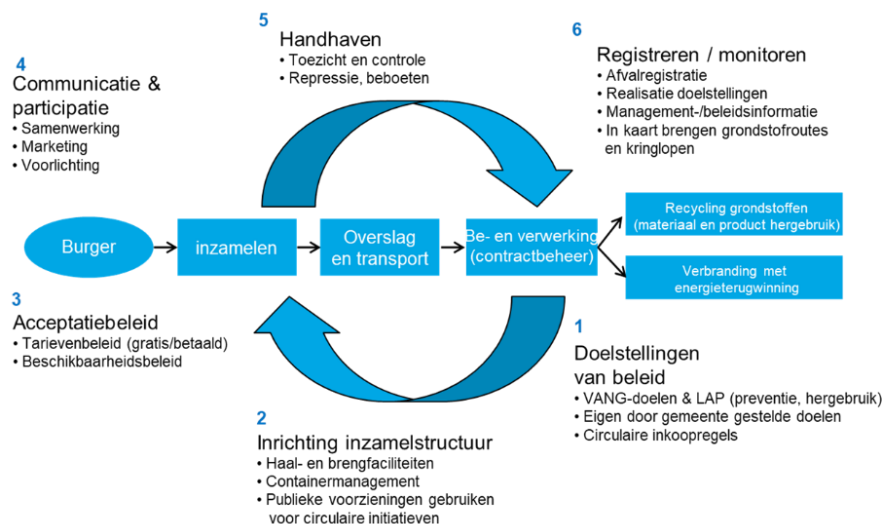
5
Handhaven
• Toezicht en controle
• Repressie, beboeten

6
Registreren / monitoren
• Afvalregistratie
• Realisatie doelstellingen
• Management-/beleidsinformatie
• In kaart brengen grondstofroutes en kringlopen

4
Communicatie & participatie
• Samenwerking
• Marketing
• Voorlichting

Burger

inzamelen

Overslag en transport

Be- en verwerking (contractbeheer)

Recycling grondstoffen (materiaal en product hergebruik)

Verbranding met energieterugwinning

3
Acceptatiebeleid
• Tarievenbeleid (gratis/betaald)
• Beschikbaarheidsbeleid

1
Doelstellingen van beleid
• VANG-doelen & LAP (preventie, hergebruik)
• Eigen door gemeente gestelde doelen
• Circulaire inkoopregels

2
Inrichting inzamelstructuur
• Haal- en brengfaciliteiten
• Containermanagement
• Publieke voorzieningen gebruiken voor circulaire initiatieven